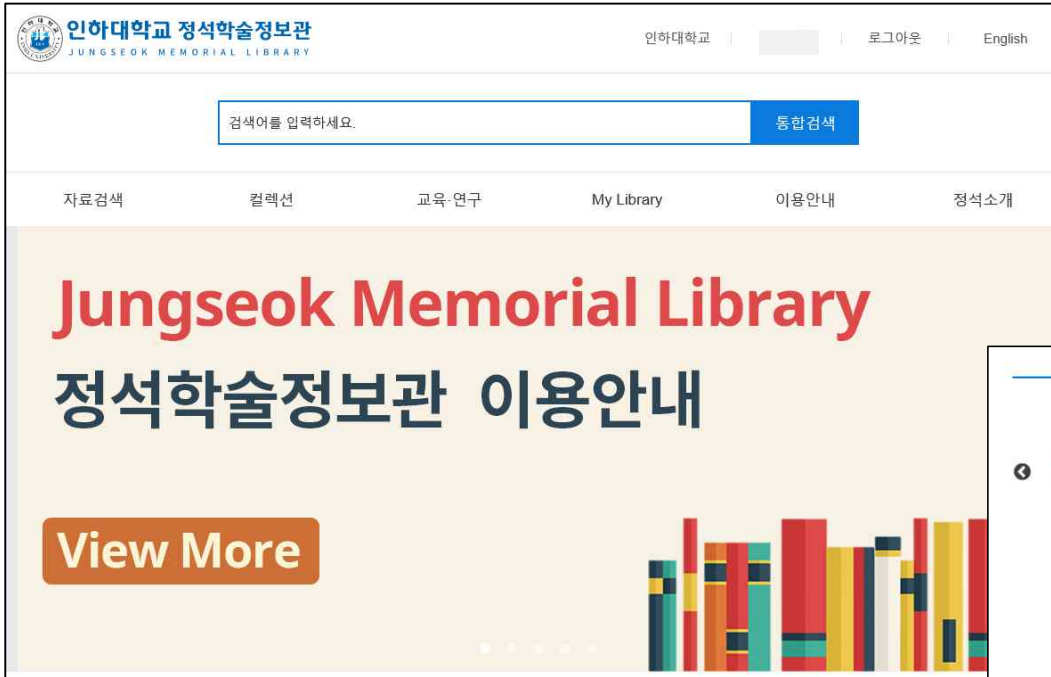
인하대학교 정석학술정보관
JUNGSEOK MEMORIAL LIBRARY

인하대학교 | 로그아웃 | English

검색어를 입력하세요.
통합검색

자료검색 컬렉션 교육·연구 My Library 이용안내 정석소개

Jungseok Memorial Library
정석학술정보관 이용안내

View More